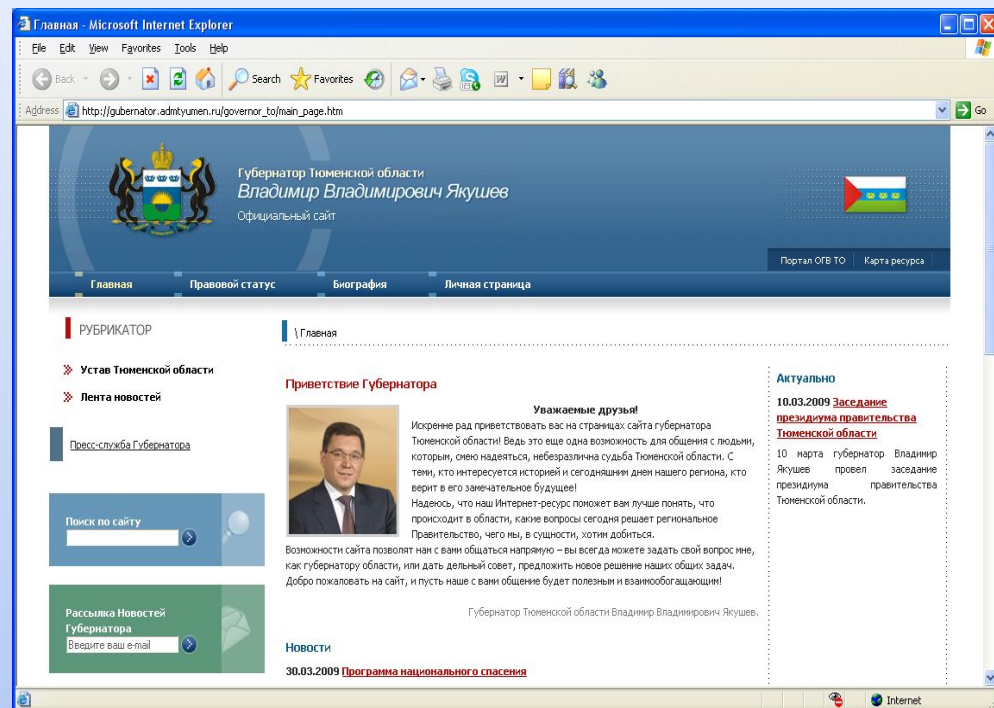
Главная - Microsoft Internet Explorer

File Edit View Favorites Tools Help

Back Search Favorites

Address http://gubernator.admtyumen.ru/governor_to/main_page.htm Go

Губернатор Тюменской области
Владимир Владимирович Якушев
Официальный сайт

Портал ОГВ ТО Карта ресурса

Главная Правовой статус Биография Личная страница

РУБРИКАТОР

Устав Тюменской области

Лента новостей

Пресс-служба Губернатора

Поиск по сайту

Рассылка Новостей Губернатора
Введите ваш e-mail

\ Главная

Приветствие Губернатора

Уважаемые друзья!

Искренне рад приветствовать вас на страницах сайта губернатора Тюменской области! Ведь это еще одна возможность для общения с людьми, которым, смею надеяться, небезразлична судьба Тюменской области. С теми, кто интересуется историей и сегодняшним днем нашего региона, кто верит в его замечательное будущее!
Надеюсь, что наш Интернет-ресурс поможет вам лучше понять, что происходит в области, какие вопросы сегодня решает региональное Правительство, чего мы, в сущности, хотим добиться.
Возможности сайта позволят нам с вами общаться напрямую – вы всегда можете задать свой вопрос мне, как губернатору области, или дать дельный совет, предложить новое решение наших общих задач. Добро пожаловать на сайт, и пусть наше с вами общение будет полезным и взаимообогащающим!

Губернатор Тюменской области Владимир Владимирович Якушев.

Новости

30.03.2009 Программа национального спасения

Актуально

10.03.2009 Заседание президиума правительства Тюменской области

10 марта губернатор Владимир Якушев провел заседание президиума правительства Тюменской области.

Internet